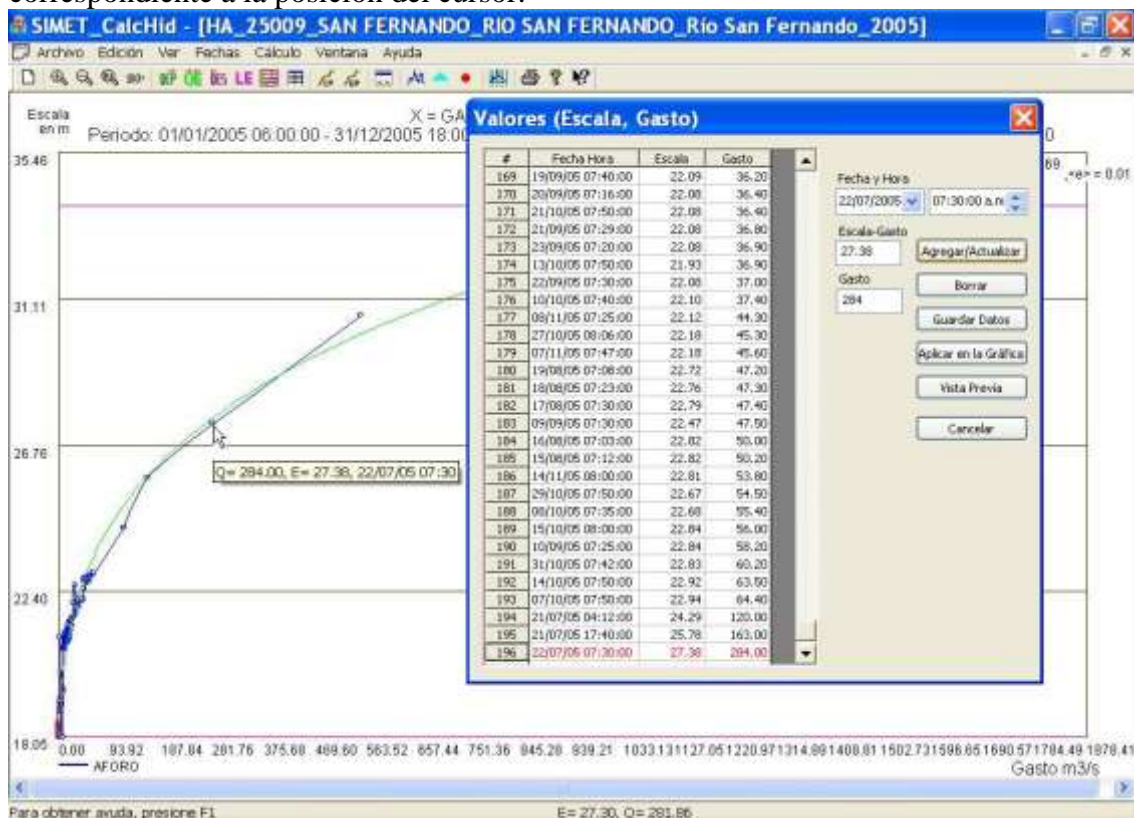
correspondiente a la posición del cursor.

SIMET_CalcHid - [HA_25009_SAN FERNANDO_RIO SAN FERNANDO_Río San Fernando_2005]

Archivo Edición Ver Fechas Cálculo Ventana Ayuda

Escala en m

X = GA

Periodo: 01/01/2005 06:00:00 - 31/12/2005 18:00

0

69

<e> = 0.01

35.46

31.11

26.76

22.40

18.05

Q= 284.00, E= 27.38, 22/07/05 07:30

0.00 93.92 187.84 281.76 375.68 469.60 563.52 657.44 751.36 845.28 939.21 1033.13 1127.05 1220.97 1314.89 1408.81 1502.73 1596.65 1690.57 1784.49 1878.41

AFORO

Gasto m3/s

Valores (Escala, Gasto)

| # | Fecha Hora | Escala | Gasto |
|---|---|---|---|
| 169 | 19/09/05 07:40:00 | 22.09 | 36.20 |
| 170 | 20/09/05 07:16:00 | 22.08 | 36.40 |
| 171 | 21/10/05 07:50:00 | 22.08 | 36.40 |
| 172 | 21/09/05 07:29:00 | 22.08 | 36.80 |
| 173 | 23/09/05 07:20:00 | 22.08 | 36.90 |
| 174 | 13/10/05 07:50:00 | 21.93 | 36.90 |
| 175 | 22/09/05 07:30:00 | 22.08 | 37.00 |
| 176 | 10/10/05 07:40:00 | 22.10 | 37.40 |
| 177 | 08/11/05 07:25:00 | 22.12 | 44.30 |
| 178 | 27/10/05 08:06:00 | 22.18 | 45.30 |
| 179 | 07/11/05 07:47:00 | 22.18 | 45.60 |
| 180 | 19/08/05 07:08:00 | 22.72 | 47.20 |
| 181 | 18/08/05 07:23:00 | 22.76 | 47.30 |
| 182 | 17/08/05 07:30:00 | 22.79 | 47.40 |
| 183 | 09/09/05 07:30:00 | 22.47 | 47.50 |
| 184 | 16/08/05 07:03:00 | 22.82 | 50.00 |
| 185 | 15/08/05 07:12:00 | 22.82 | 50.20 |
| 186 | 14/11/05 08:00:00 | 22.81 | 53.80 |
| 187 | 29/10/05 07:50:00 | 22.67 | 54.50 |
| 188 | 08/10/05 07:35:00 | 22.68 | 55.40 |
| 189 | 15/10/05 08:00:00 | 22.84 | 56.00 |
| 190 | 10/09/05 07:25:00 | 22.84 | 58.20 |
| 191 | 31/10/05 07:42:00 | 22.83 | 60.20 |
| 192 | 14/10/05 07:50:00 | 22.92 | 63.50 |
| 193 | 07/10/05 07:50:00 | 22.94 | 64.40 |
| 194 | 21/07/05 04:12:00 | 24.29 | 120.00 |
| 195 | 21/07/05 17:40:00 | 25.78 | 163.00 |
| 196 | 22/07/05 07:30:00 | 27.38 | 284.00 |

Fecha y Hora

22/07/2005

07:30:00 a.m.

Escala-Gasto

27.38

Agregar/Actualizar

Gasto

284

Borrar

Guardar Datos

Aplicar en la Gráfica

Vista Previa

Cancelar

Para obtener ayuda, presione F1

E= 27.30, Q= 281.86